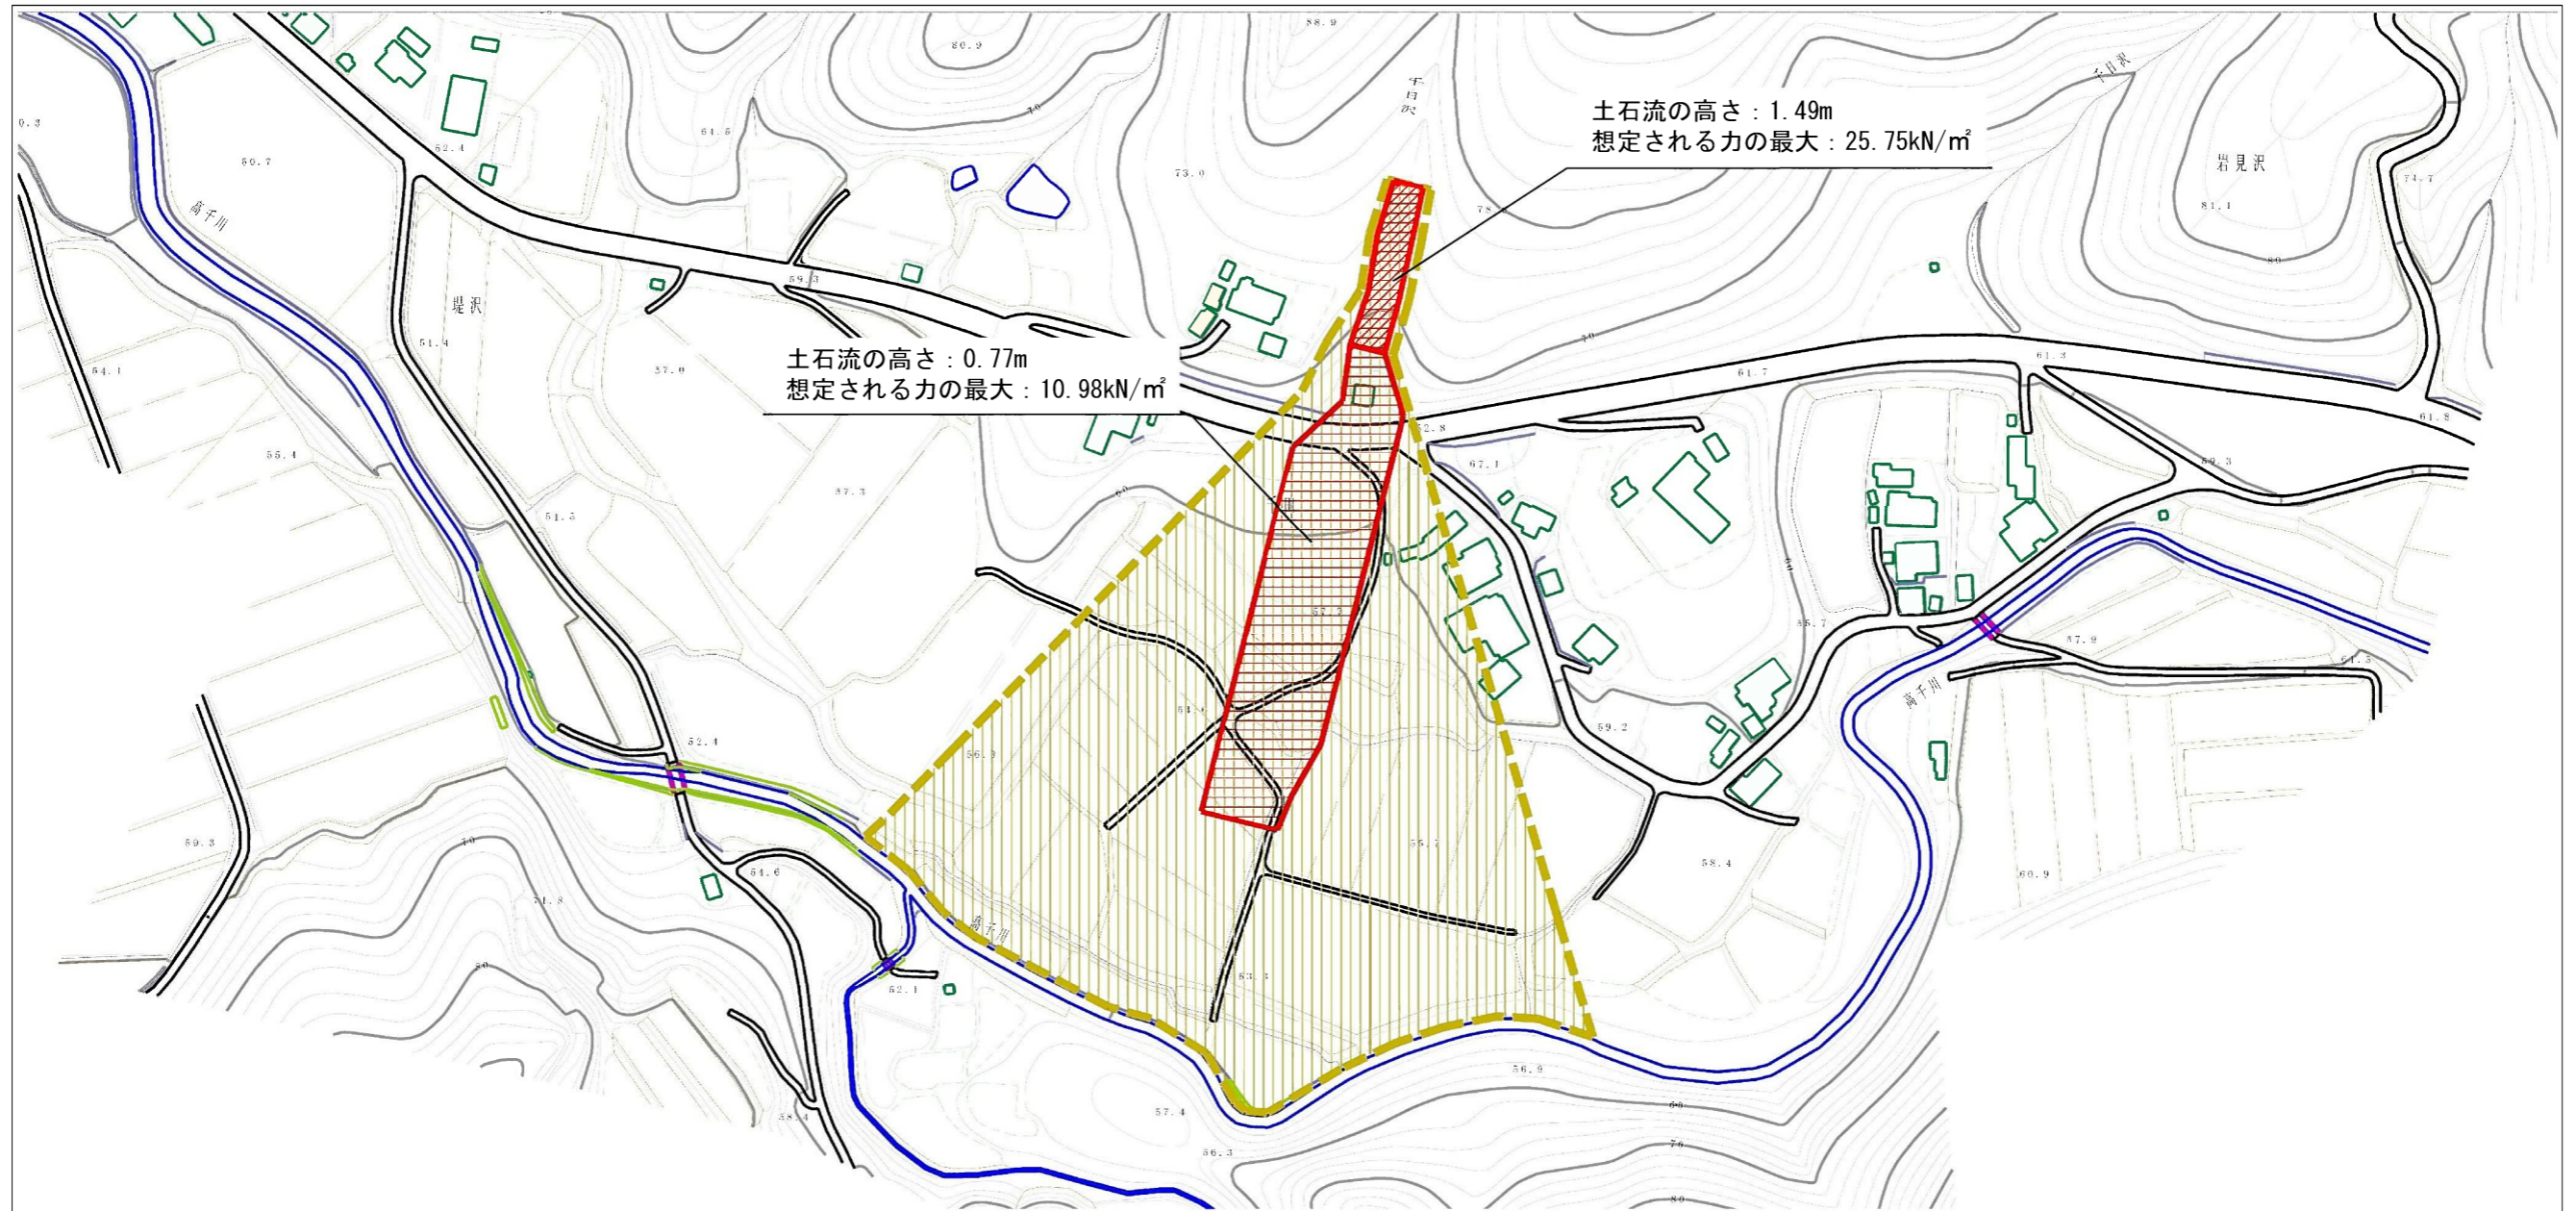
土石流の高さ：1.49m
想定される力の最大：25.75kN/㎡

土石流の高さ：0.77m
想定される力の最大：10.98kN/㎡

岩見沢
千日沢
堤沢
高千川
高千川
高千川
80.9
88.9
61.5
52.4
60.7
73.0
59.3
51.4
57.0
54.1
55.4
57.3
51.5
61.3
61.7
61.8
52.8
67.1
59.3
81.1
55.7
57.9
61.5
59.2
58.4
60.9
55.7
52.4
54.6
51.8
59.3
52.1
53.4
56.9
57.4
56.3